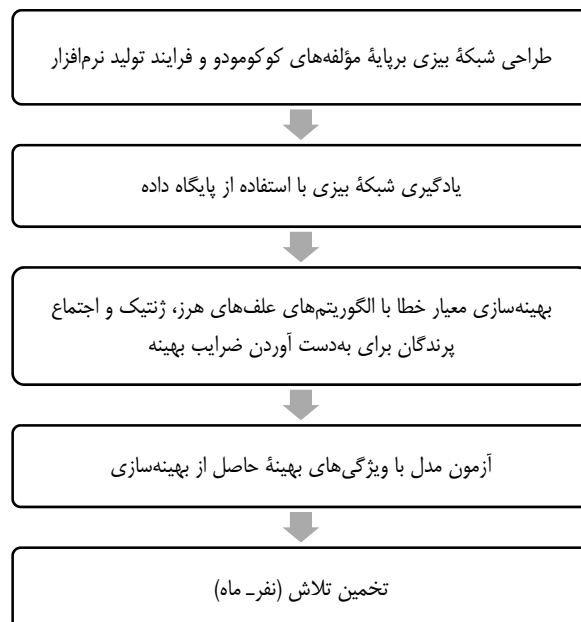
طراحی شبکهٔ بیزی برپایهٔ مؤلفه‌های کوکومودو و فرایند تولید نرم‌افزار

یادگیری شبکهٔ بیزی با استفاده از پایگاه داده

بهینه‌سازی معیار خطا با الگوریتم‌های علف‌های هرز، ژنتیک و اجتماع پرندگان برای به‌دست آوردن ضرایب بهینه

آزمون مدل با ویژگی‌های بهینهٔ حاصل از بهینه‌سازی

تخمین تلاش (نفرـ ماه)